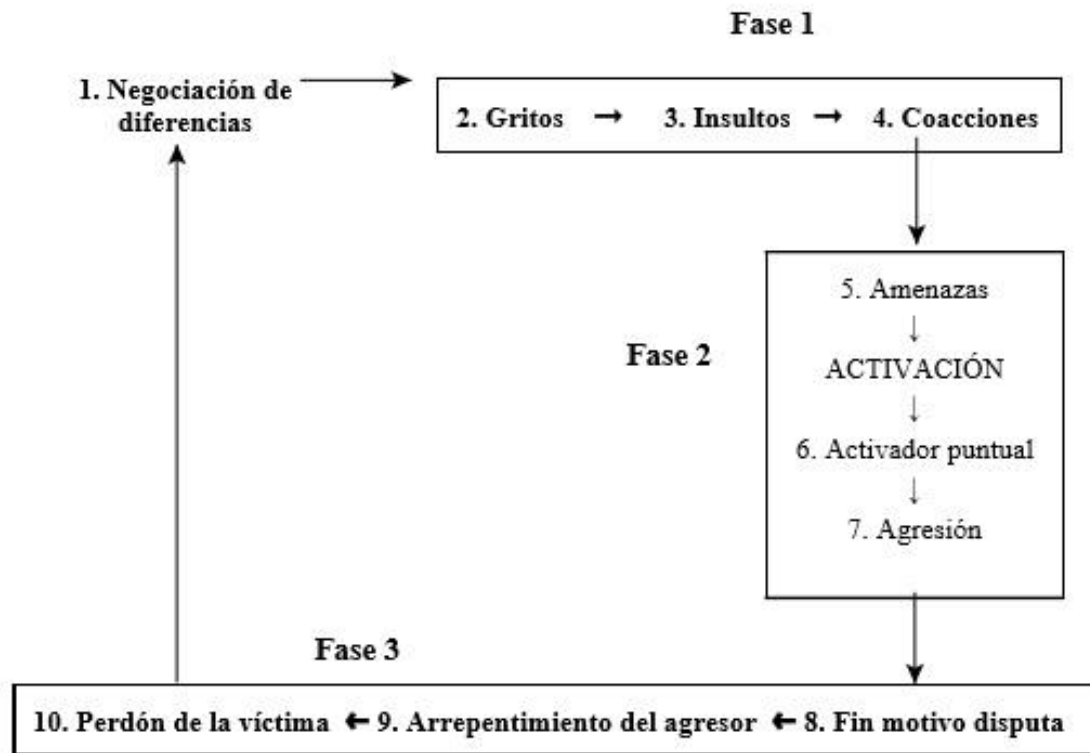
Fase 1

1. Negociación de diferencias

2. Gritos → 3. Insultos → 4. Coacciones

Fase 2

5. Amenazas
↓
ACTIVACIÓN
↓
6. Activador puntual
↓
7. Agresión

Fase 3

10. Perdón de la víctima ← 9. Arrepentimiento del agresor ← 8. Fin motivo disputa